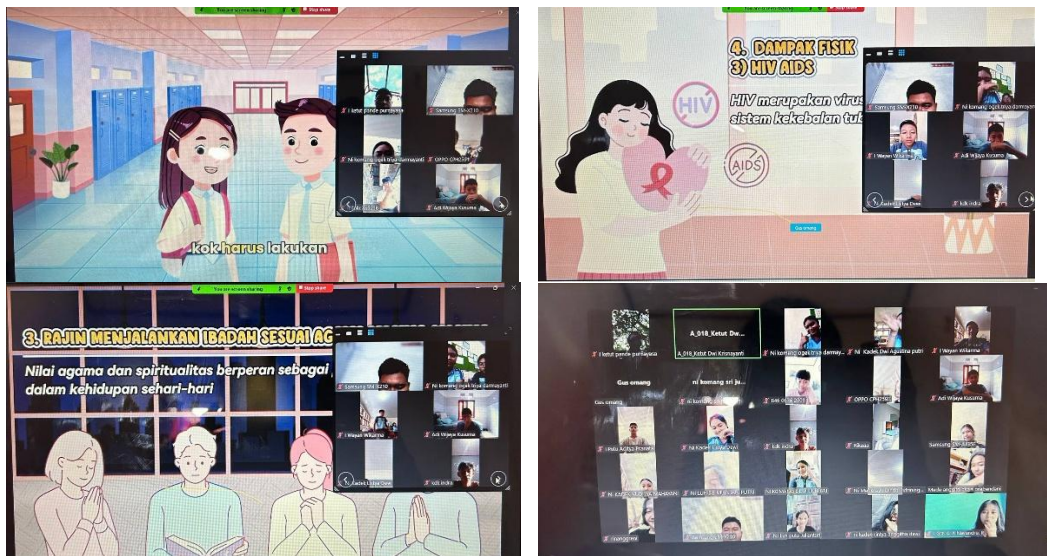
You are screen sharing
Stop share

kok harus lakukan

I Ketut pande pumayasa
Samsung SM-A715
Ni komang agen triya darmayanti
OPPO CPH2591
Adi Wijaya Kusuma

4. DAMPAK FISIK
3) HIV AIDS

HIV

AIDS

HIV merupakan virus
sistem kekebalan tub

Samsung SM-A715
ni komang agen triya darmayan
I Wayan Widiarma
Adi Wijaya Kusuma
Kadek Listya Dewi
kdk india

You are screen sharing
Stop share

3. RAJIN MENJALANKAN IBADAH SESUAI AG

Nilai agama dan spiritualitas berperan sebagai
dalam kehidupan sehari-hari

Samsung SM-A715
Ni komang agen triya darmayanti
I Wayan Widiarma
Adi Wijaya Kusuma
Kadek Listya Dewi
kdk india

I Ketut pande pumayasa
A_018_Ketut Dw...
A_018_Ketut Dwi Krisnayanti
Ni komang agen triya darmay...
Ni Kadek Ayu Aulina putri
I Wayan Widiarma
Gus omang
ni komang sri ju...
Gus omang
ni komang sri
SM-A715
OPPO CPH2591
Adi Wijaya Kusuma
kdk india
Samsung SM-A055F
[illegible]
Meda ung
gus omang